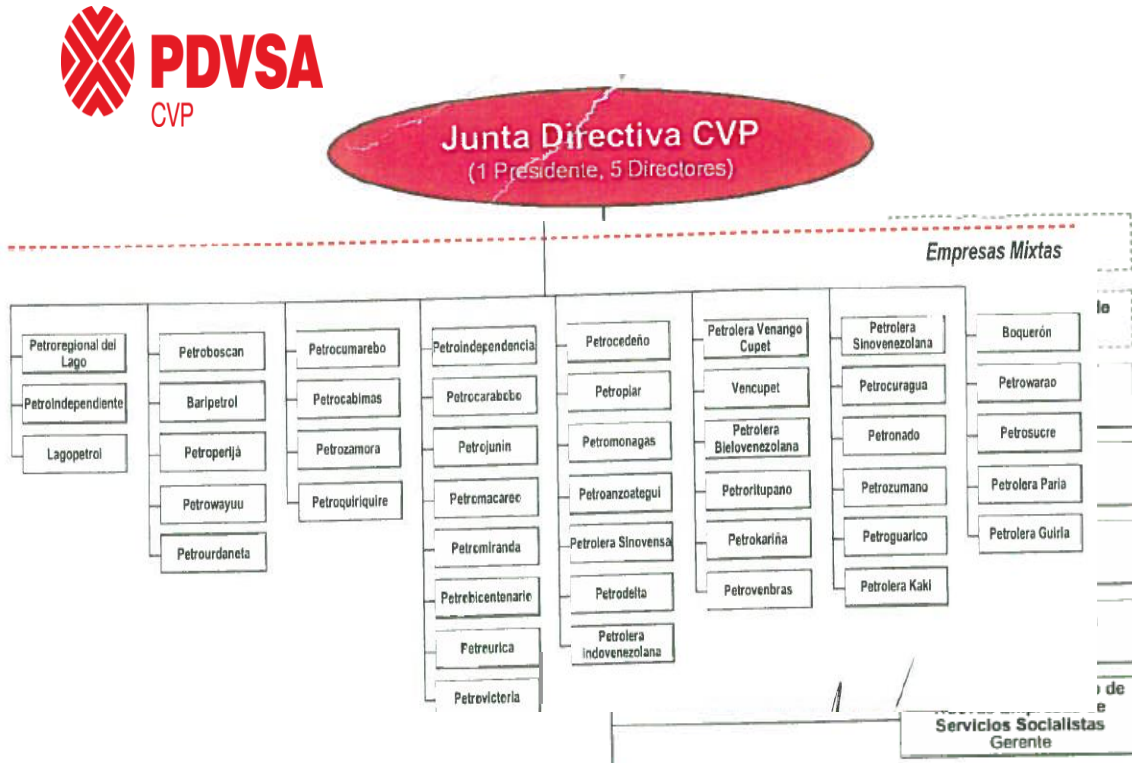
PDVSA
CVP

Junta Directiva CVP
(1 Presidente, 5 Directores)

Empresas Mixtas

Petroregional del Lago
Petroindependiente
Lagopetrol

Petroboscan
Baripetrol
Petroperijá
Petrowayuu
Petrourdaneta

Petrocumarebo
Petrocabimas
Petrozamora
Petroquiriquire

Petroindependencia
Petrocarabobo
Petrojunin
Petromacareo
Petromiranda
Petrobicentenario
Petreurica
Petrovictoria

Petrocedeño
Petropiar
Petromonagas
Petroanzoategui
Petrolera Sinovensa
Petrodelta
Petrolera Indovenezolana

Petrolera Venango Cupet
Vencupet
Petrolera Bielovenezolana
Petroritupano
Petrokariña
Petrovenbras

Petrolera Sinovenezolana
Petrocuragua
Petronado
Petrozumano
Petroguarico
Petrolera Kaki

Boquerón
Petrowarao
Petrosucre
Petrolera Paria
Petrolera Guiria

lo

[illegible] de
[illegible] e
Servicios Socialistas
Gerente